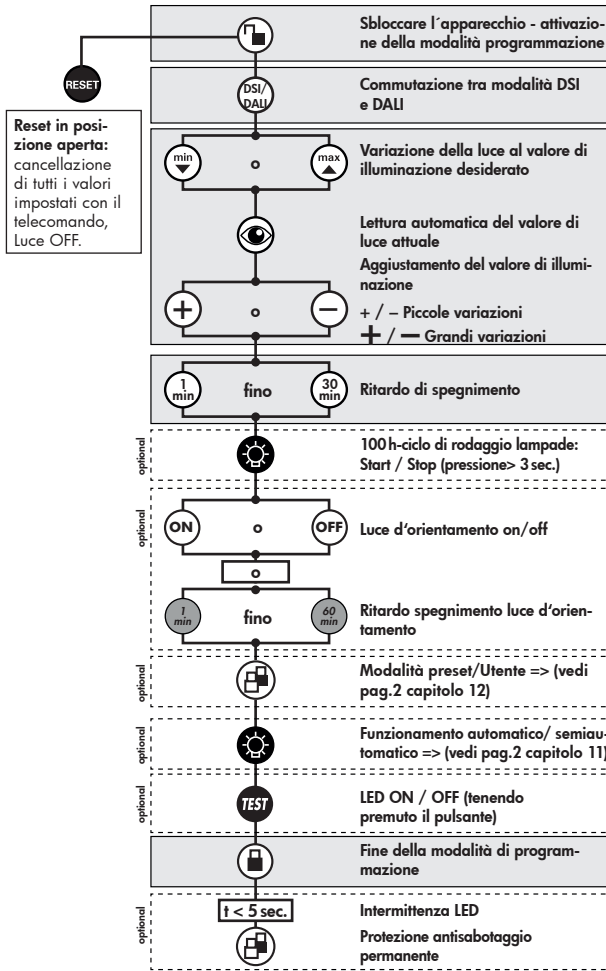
RESET

Reset in posizione aperta: cancellazione di tutti i valori impostati con il telecomando, Luce OFF.

Sbloccare l´apparecchio - attivazione della modalità programmazione

DSI/DALI

Commutazione tra modalità DSI e DALI

min o max

Variazione della luce al valore di illuminazione desiderato

Lettura automatica del valore di luce attuale

Aggiustamento del valore di illuminazione

+ o −

+ / – Piccole variazioni

+ / — Grandi variazioni

1 min fino 30 min

Ritardo di spegnimento

optional

100 h-ciclo di rodaggio lampade: Start / Stop (pressione> 3 sec.)

optional

ON o OFF

Luce d'orientamento on/off

o

1 min fino 60 min

Ritardo spegnimento luce d'orientamento

optional

Modalità preset/Utente => (vedi pag.2 capitolo 12)

optional

Funzionamento automatico/ semiautomatico => (vedi pag.2 capitolo 11)

optional

TEST

LED ON / OFF (tenendo premuto il pulsante)

Fine della modalità di programmazione

optional

t < 5 sec.

Intermittenza LED

Protezione antisabotaggio permanente